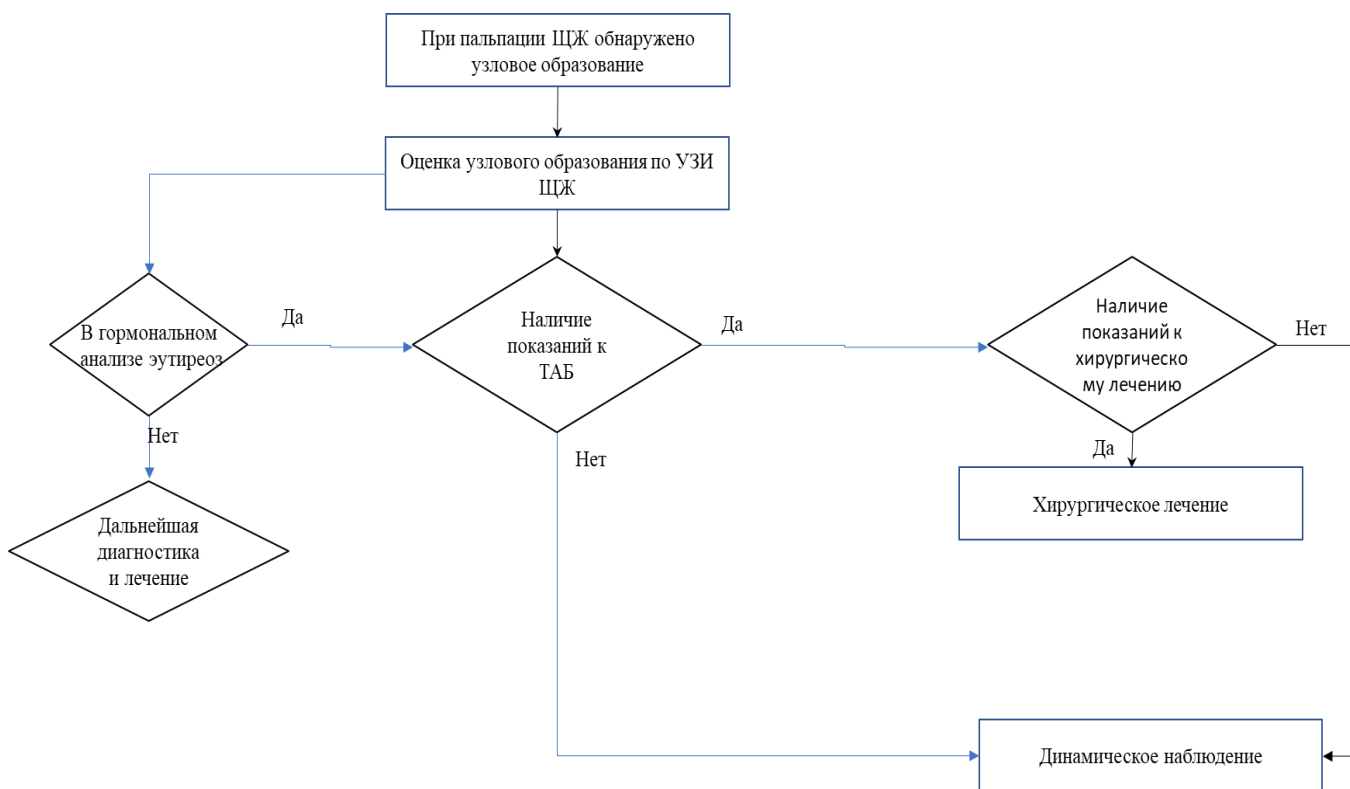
При пальпации ЩЖ обнаружено узловое образование

Оценка узлового образования по УЗИ ЩЖ

В гормональном анализе эутиреоз

Да

Наличие показаний к ТАБ

Да

Наличие показаний к хирургическому лечению

Нет

Нет

Нет

Да

Дальнейшая диагностика и лечение

Хирургическое лечение

Динамическое наблюдение